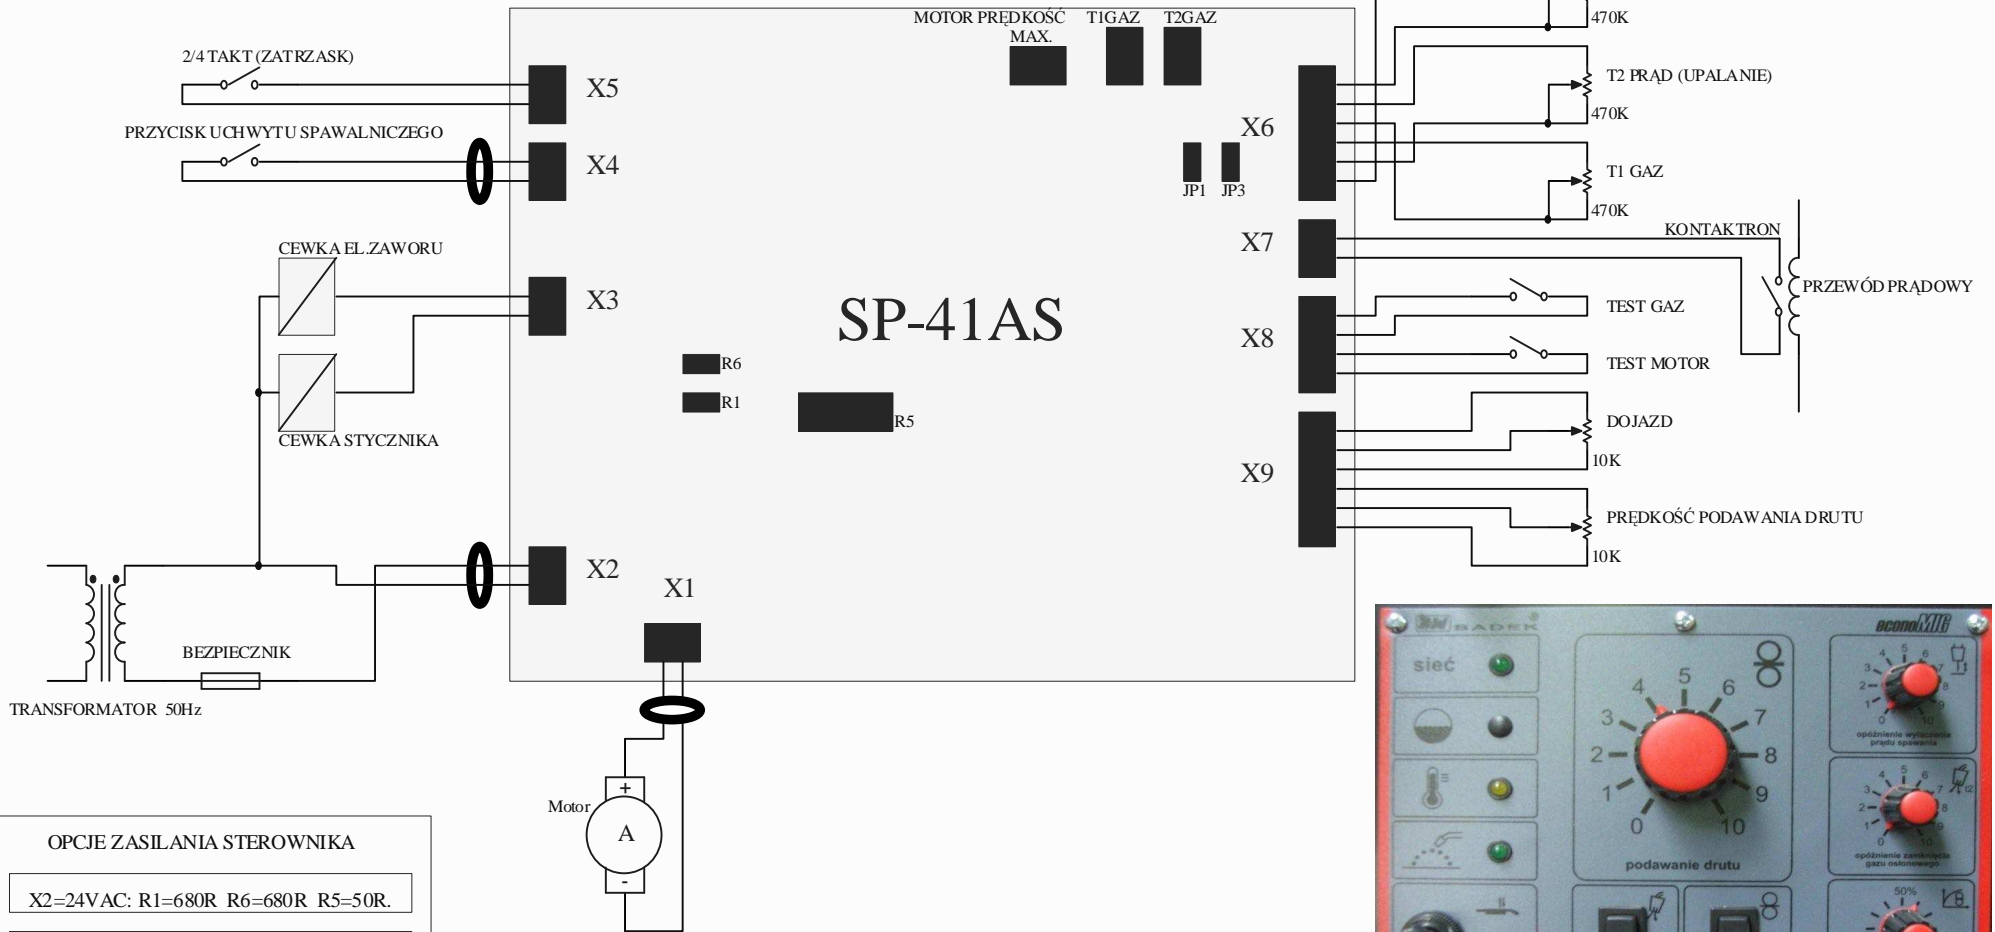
MOTOR PRĘDKOŚĆ MAX.
T1GAZ
T2GAZ
470K
2/4 TAKT (ZATRZASK)
X5
T2 PRĄD (UPALANIE)
470K
PRZYCISK UCHWYTU SPAWALNICZEGO
X6
X4
T1 GAZ
JP1
JP3
470K
CEWKA EL.ZAWORU
KONTAKTRON
X7
PRZEWÓD PRĄDOWY
X3
SP-41AS
TEST GAZ
X8
TEST MOTOR
R6
R1
R5
CEWKA STYCZNIKA
DOJAZD
10K
X9
PRĘDKOŚĆ PODAWANIA DRUTU
10K
X2
X1
BEZPIECZNIK
TRANSFORMATOR 50Hz
Motor
+
A
-
OPCJE ZASILANIA STEROWNIKA
X2=24VAC: R1=680R R6=680R R5=50R.
BADEK
econoMIG
sieć
4
5
6
3
7
2
8
1
9
0
10
podawanie drutu
opóźnienie wyłączenia prądu spawania
opóźnienie zamknięcia gazu osłonowego
50%